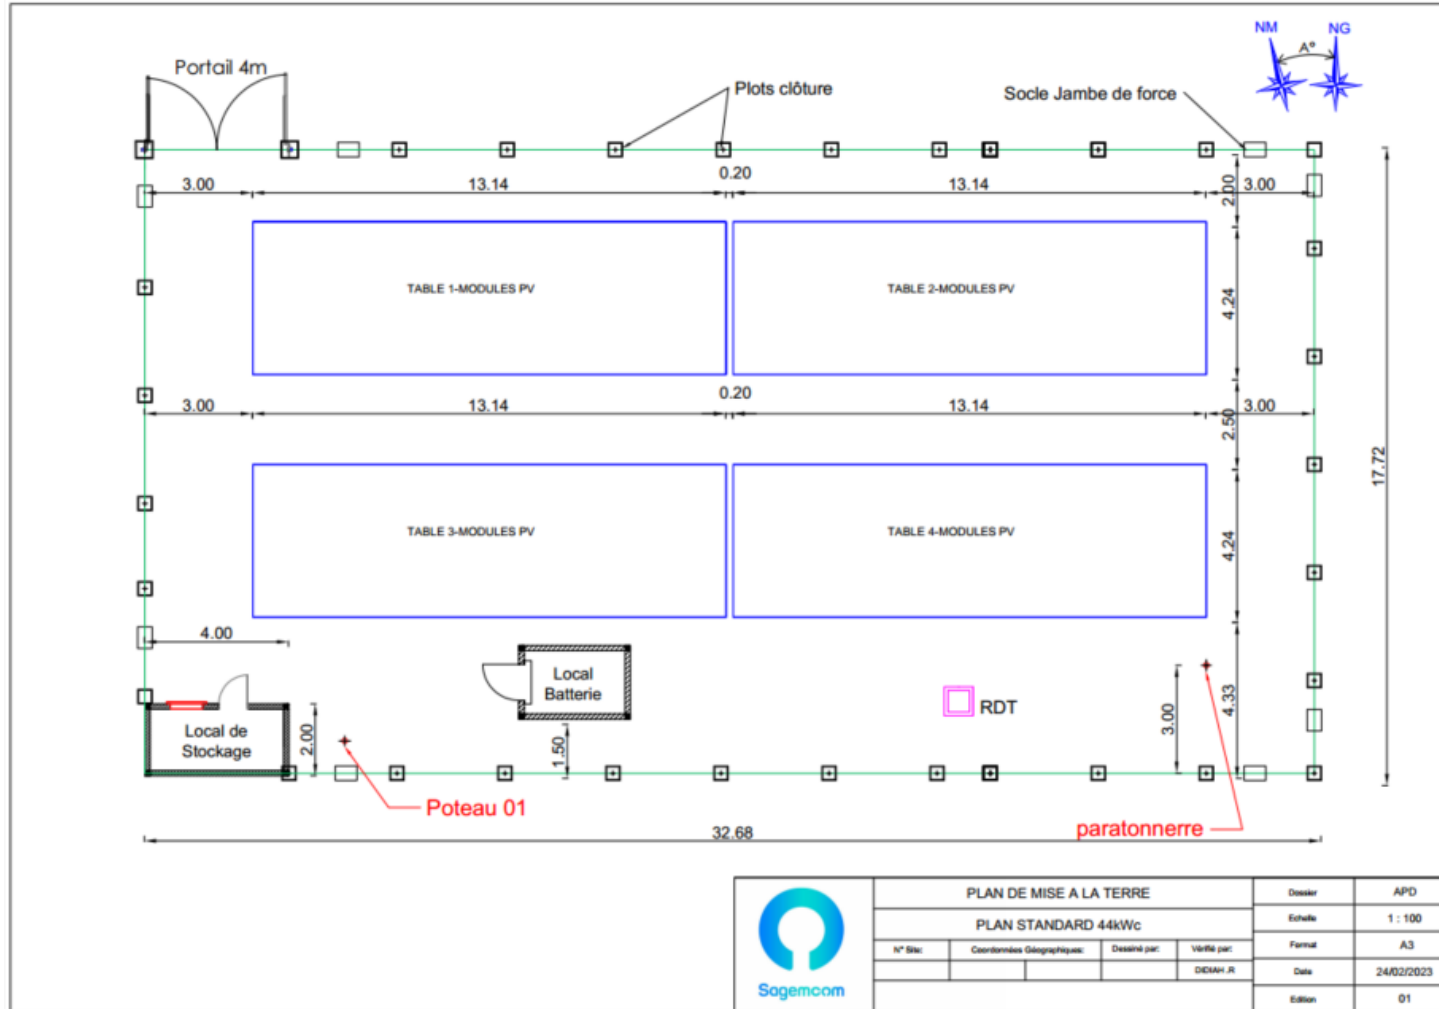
NM NG
A°

Portail 4m

Plots clôture

Socle Jambe de force

3.00 13.14 0.20 13.14 2.00 3.00

TABLE 1-MODULES PV

TABLE 2-MODULES PV

4.24

3.00 13.14 0.20 13.14 2.50 3.00

17.72

TABLE 3-MODULES PV

TABLE 4-MODULES PV

4.24

4.00

Local Batterie

RDT

4.33

3.00

Local de Stockage

2.00

1.50

Poteau 01

paratonnerre

32.68

Sagemcom

| PLAN DE MISE A LA TERRE | | | | Dossier | APD |
|---|---|---|---|---|---|
| PLAN STANDARD 44kWc | | | | Echelle | 1 : 100 |
| N° Site: | Coordonnées Géographiques: | Dessiné par: | Vérifié par: | Format | A3 |
| | | | DIDIAH .R | Date | 24/02/2023 |
| | | | | Edition | 01 |